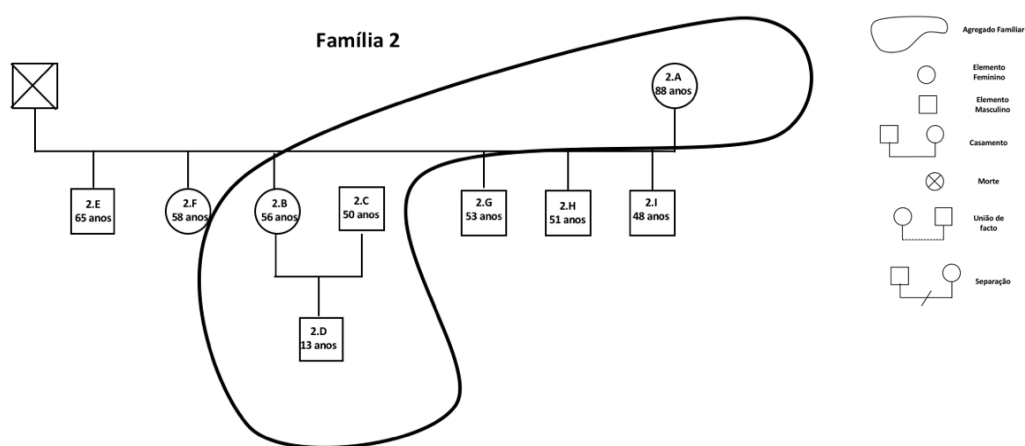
Família 2

2.A
88 anos

2.E
65 anos

2.F
58 anos

2.B
56 anos

2.C
50 anos

2.G
53 anos

2.H
51 anos

2.I
48 anos

2.D
13 anos

Agregado Familiar

Elemento Feminino

Elemento Masculino

Casamento

Morte

União de facto

Separação